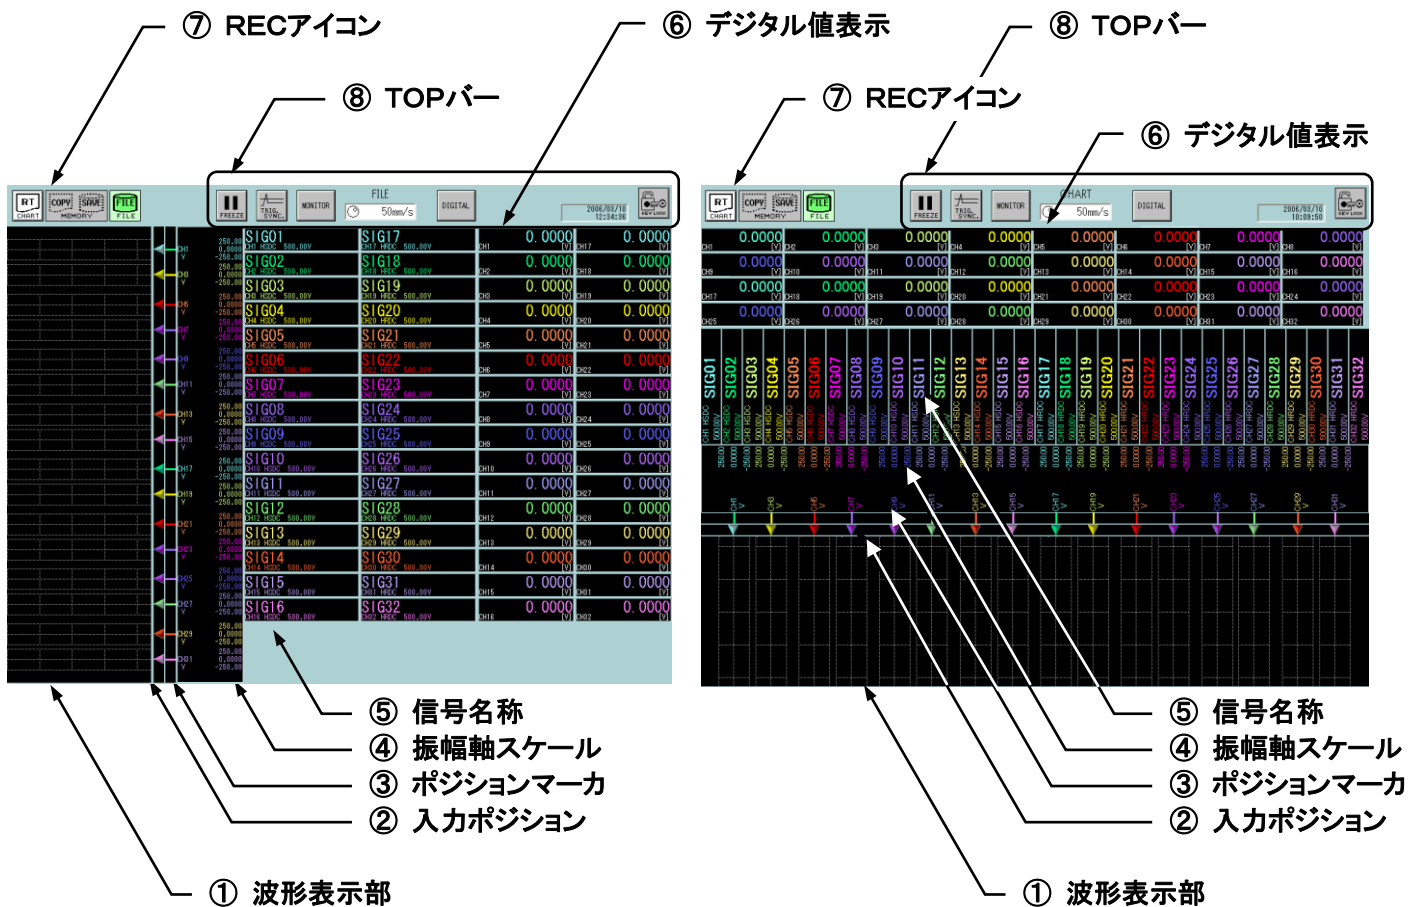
⑦ RECアイコン
⑧ TOPバー
⑥ デジタル値表示

RT CHART COPY SAVE MEMORY FILE FILE
FREEZE TRIG. SYNC. MONITOR FILE 50mm/s DIGITAL 2006/03/10 12:34:56 KEY LOCK

SIG01 SIG02 SIG03 SIG04 SIG05 SIG06 SIG07 SIG08 SIG09 SIG10 SIG11 SIG12 SIG13 SIG14 SIG15 SIG16
SIG17 SIG18 SIG19 SIG20 SIG21 SIG22 SIG23 SIG24 SIG25 SIG26 SIG27 SIG28 SIG29 SIG30 SIG31 SIG32

CH1 0.0000 CH17 0.0000
CH2 0.0000 CH18 0.0000
CH3 0.0000 CH19 0.0000
CH4 0.0000 CH20 0.0000
CH5 0.0000 CH21 0.0000
CH6 0.0000 CH22 0.0000
CH7 0.0000 CH23 0.0000
CH8 0.0000 CH24 0.0000
CH9 0.0000 CH25 0.0000
CH10 0.0000 CH26 0.0000
CH11 0.0000 CH27 0.0000
CH12 0.0000 CH28 0.0000
CH13 0.0000 CH29 0.0000
CH14 0.0000 CH30 0.0000
CH15 0.0000 CH31 0.0000
CH16 0.0000 CH32 0.0000

⑤ 信号名称
④ 振幅軸スケール
③ ポジションマーカ
② 入力ポジション
① 波形表示部

⑧ TOPバー
⑦ RECアイコン
⑥ デジタル値表示

RT CHART COPY SAVE MEMORY FILE FILE
FREEZE TRIG. SYNC. MONITOR CHART 50mm/s DIGITAL 2006/03/10 10:09:50 KEY LOCK

SIG01 SIG02 SIG03 SIG04 SIG05 SIG06 SIG07 SIG08 SIG09 SIG10 SIG11 SIG12 SIG13 SIG14 SIG15 SIG16 SIG17 SIG18 SIG19 SIG20 SIG21 SIG22 SIG23 SIG24 SIG25 SIG26 SIG27 SIG28 SIG29 SIG30 SIG31 SIG32

⑤ 信号名称
④ 振幅軸スケール
③ ポジションマーカ
② 入力ポジション
① 波形表示部